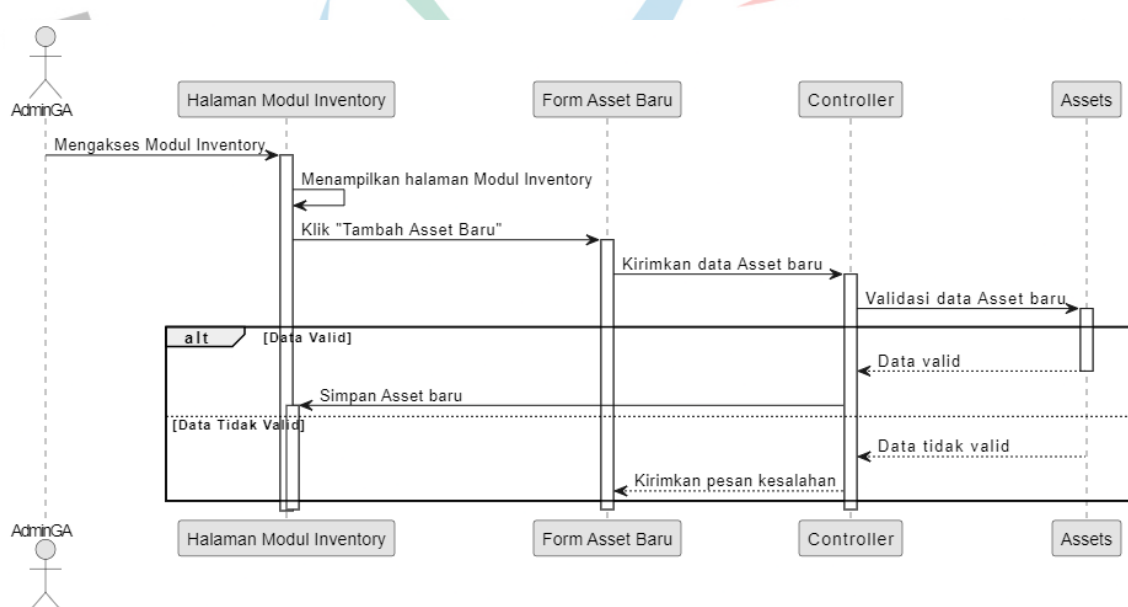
AdminGA

Halaman Modul Inventory

Form Asset Baru

Controller

Assets

Mengakses Modul Inventory

Menampilkan halaman Modul Inventory

Klik "Tambah Asset Baru"

Kirimkan data Asset baru

Validasi data Asset baru

alt

[Data Valid]

Data valid

Simpan Asset baru

[Data Tidak Valid]

Data tidak valid

Kirimkan pesan kesalahan

AdminGA

Halaman Modul Inventory

Form Asset Baru

Controller

Assets